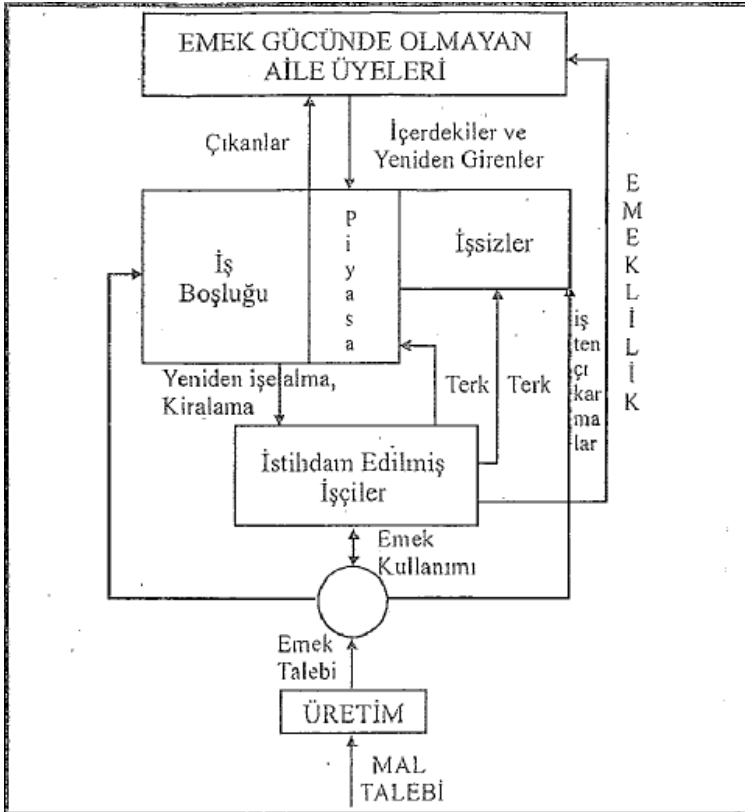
EMEK GÜCÜNDE OLMAYAN AİLE ÜYELERİ

Çıkanlar

İçerdekiler ve Yeniden Girenler

EMEKLİLİK

İş Boşluğu

Piyasa

İşsizler

İşten çıkarmalar

Yeniden işe alma, Kiralama

Terk

Terk

İstihdam Edilmiş İşçiler

Emek Kullanımı

Emek Talebi

ÜRETİM

MAL TALEBİ